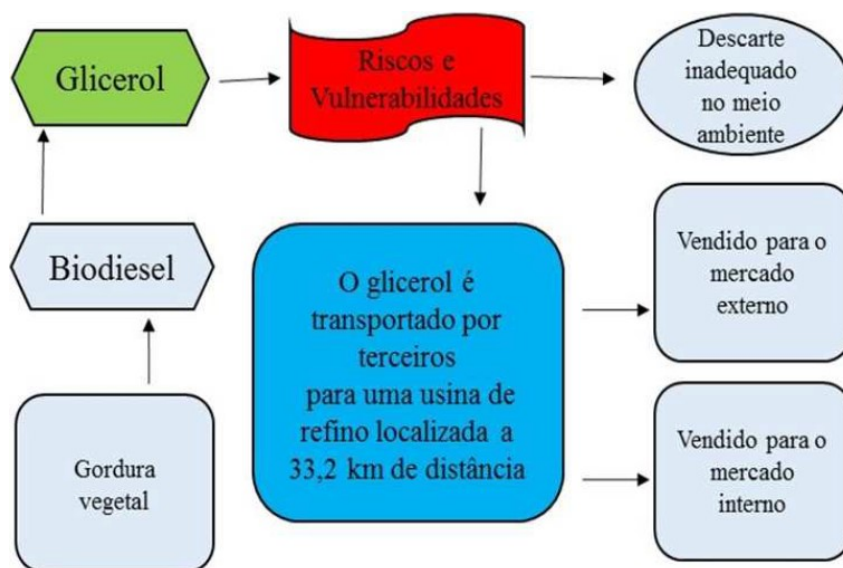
Glicerol

Riscos e Vulnerabilidades

Descarte inadequado no meio ambiente

Biodiesel

O glicerol é transportado por terceiros para uma usina de refino localizada a 33,2 km de distância

Vendido para o mercado externo

Vendido para o mercado interno

Gordura vegetal